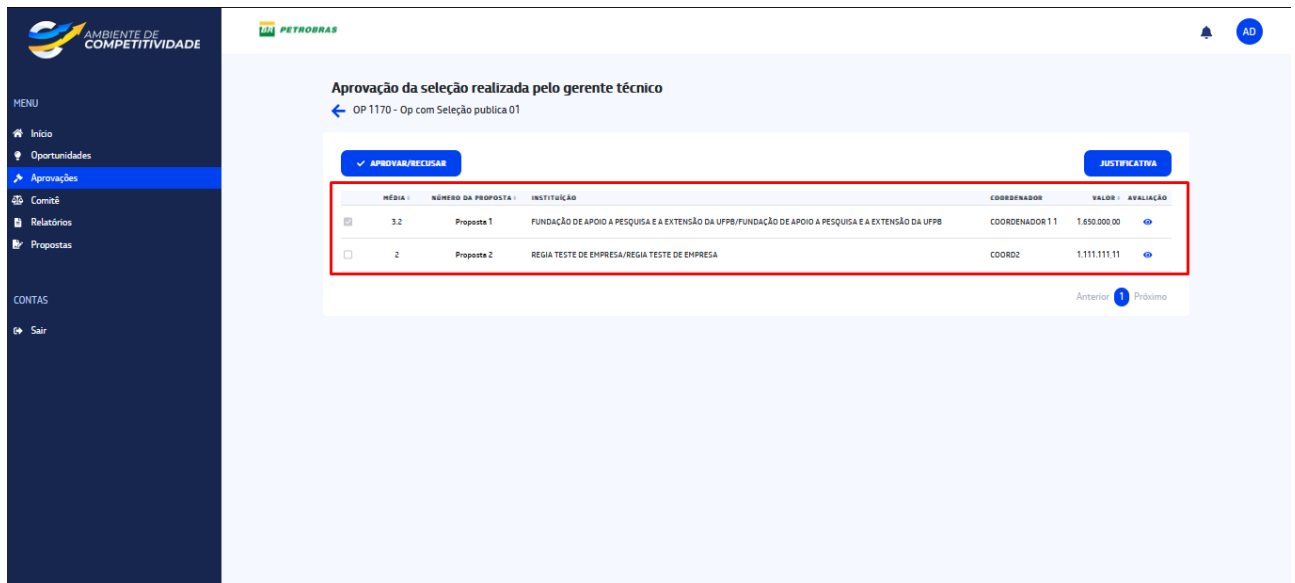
AMBIENTE DE COMPETITIVIDADE

BR PETROBRAS

AD

MENU

Início
Oportunidades
Aprovações
Comitê
Relatórios
Propostas

CONTAS

Sair

Aprovação da seleção realizada pelo gerente técnico

OP 1170 - Op com Seleção publica 01

APROVAR/RECUSAR

JUSTIFICATIVA

| | MÉDIA | NÚMERO DA PROPOSTA | INSTITUIÇÃO | COORDENADOR | VALOR | AVALIAÇÃO |
|---|---|---|---|---|---|---|
| | 3.2 | Proposta 1 | FUNDAÇÃO DE APOIO A PESQUISA E A EXTENSÃO DA UFPB/FUNDAÇÃO DE APOIO A PESQUISA E A EXTENSÃO DA UFPB | COORDENADOR 1 1 | 1.650.000,00 | |
| | 2 | Proposta 2 | REGIA TESTE DE EMPRESA/REGIA TESTE DE EMPRESA | COORD2 | 1.111.111,11 | |

Anterior 1 Próximo